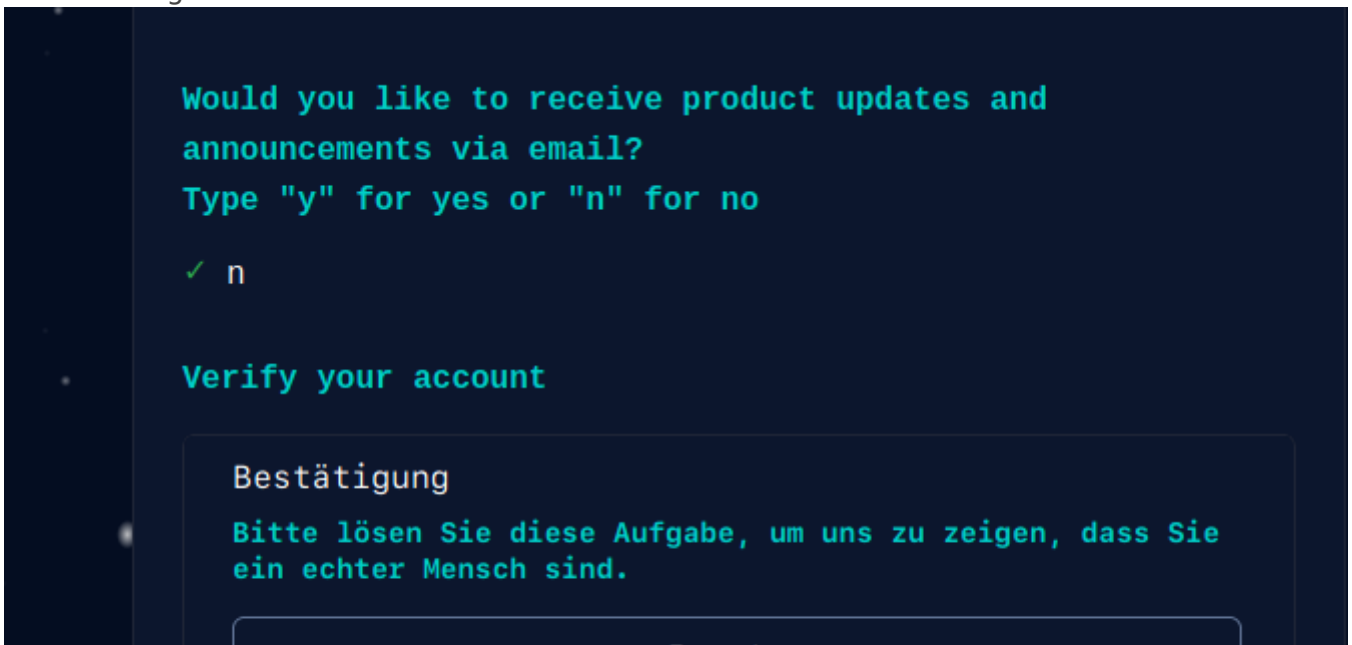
Would you like to receive product updates and announcements via email?
Type "y" for yes or "n" for no

✓ n

Verify your account

Bestätigung

Bitte lösen Sie diese Aufgabe, um uns zu zeigen, dass Sie ein echter Mensch sind.